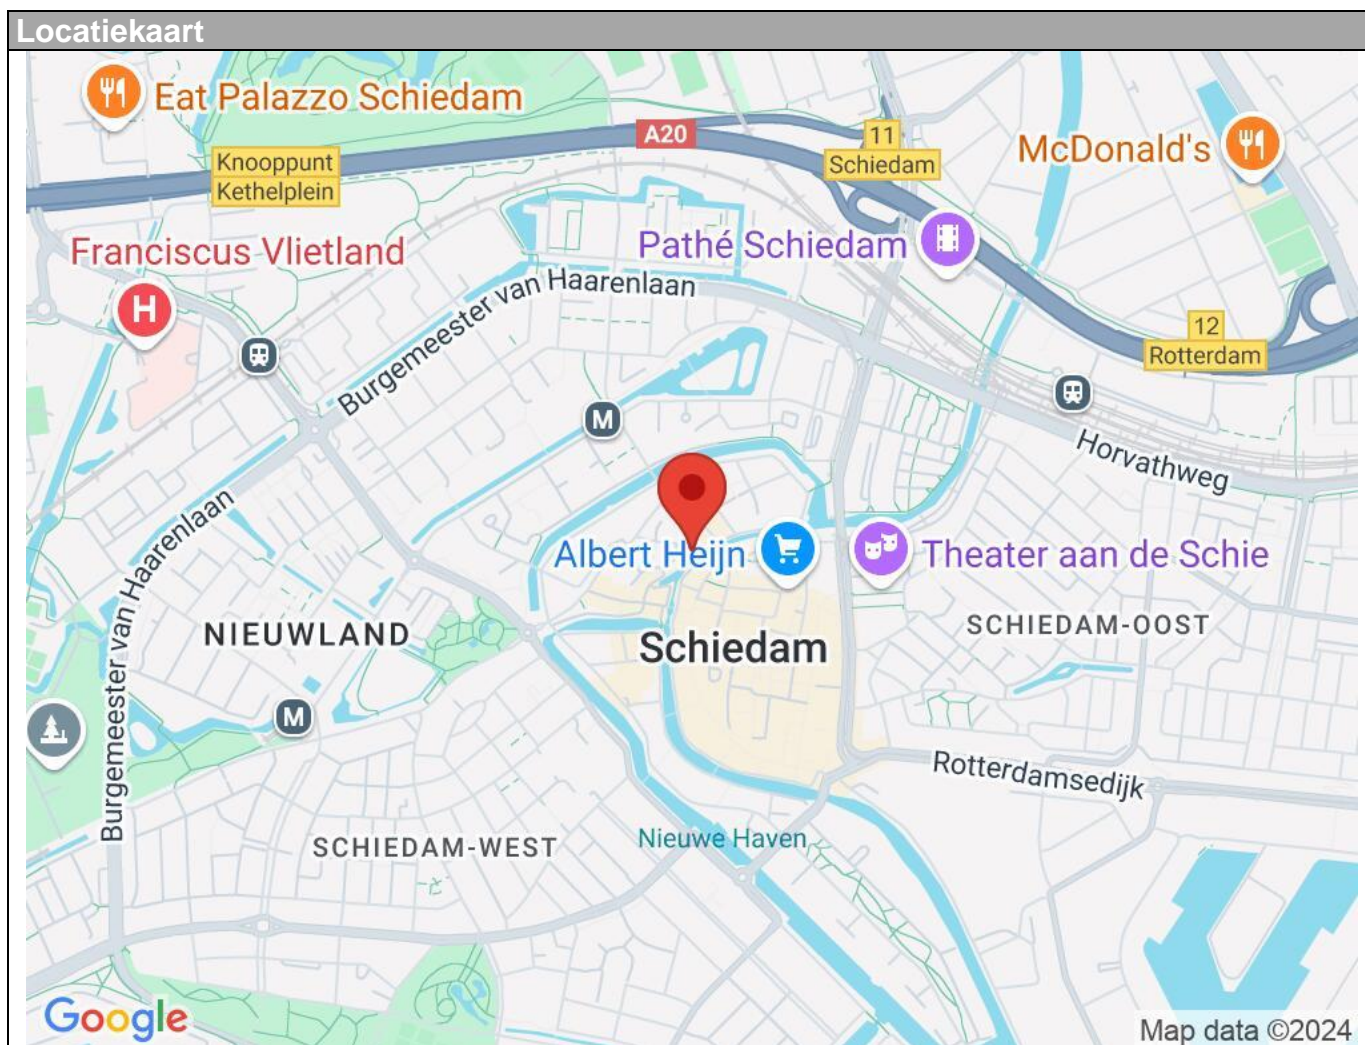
Locatiekaart

Eat Palazzo Schiedam

A20

11 Schiedam

McDonald's

Knooppunt Kethelplein

Pathé Schiedam

Francis­cus Vlietland

Burgemeester van Haarenlaan

12 Rotterdam

M

Horvathweg

Burgemeester van Haarenlaan

Albert Heijn

Theater aan de Schie

NIEUWLAND

Schiedam

SCHIEDAM-OOST

M

Rotterdamsedijk

SCHIEDAM-WEST

Nieuwe Haven

Google

Map data ©2024